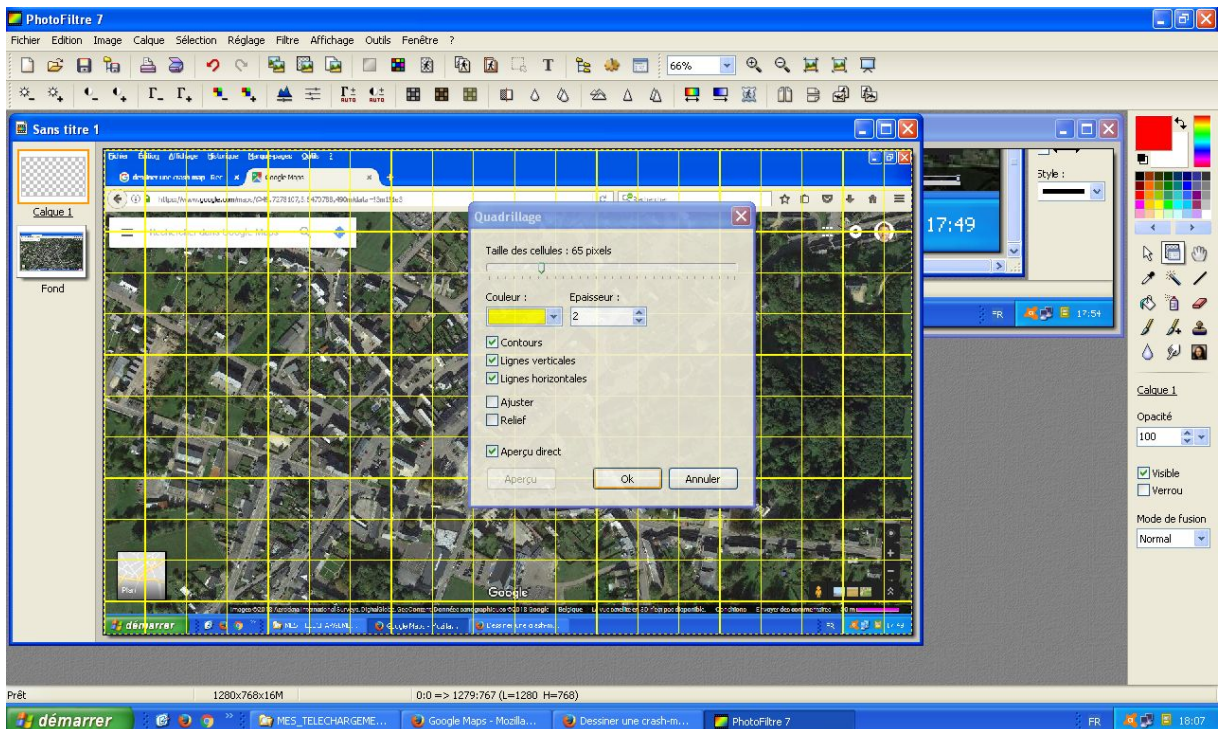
PhotoFiltre 7

Fichier Edition Image Calque Sélection Réglage Filtre Affichage Outils Fenêtre ?

66%

Sans titre 1

Calque 1

Fond

Fichier Edition Affichage Historique Marque-pages Outils ?

dessiner une crash map · Rec

Google Maps

https://www.google.com/maps/@49.7278107,5.5470788,490m/data=!3m1!1e3

Rechercher dans Google Maps

Quadrillage

Taille des cellules : 65 pixels

Couleur :

Epaisseur :

2

Contours

Lignes verticales

Lignes horizontales

Ajuster

Relief

Aperçu direct

Aperçu

Ok

Annuler

Google

Plan

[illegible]

démarrer

MES_TELECHARGEM...

Google Maps - Mozilla...

Dessiner une crash-m...

FR

17:49

17:54

Style :

Calque 1

Opacité

100

Visible

Verrou

Mode de fusion

Normal

Prêt

1280x768x16M

0:0 => 1279:767 (L=1280 H=768)

démarrer

MES_TELECHARGEME...

Google Maps - Mozilla...

Dessiner une crash-m...

PhotoFiltre 7

FR

18:07